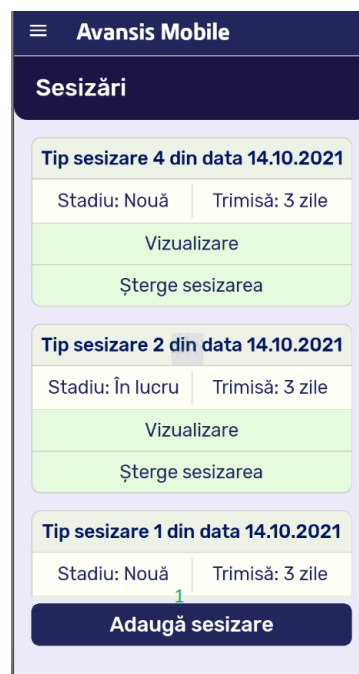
Avansis Mobile

Sesizări

Tip sesizare 4 din data 14.10.2021

Stadiu: Nouă | Trimisă: 3 zile

Vizualizare

Șterge sesizarea

Tip sesizare 2 din data 14.10.2021

Stadiu: În lucru | Trimisă: 3 zile

Vizualizare

Șterge sesizarea

Tip sesizare 1 din data 14.10.2021

Stadiu: Nouă | Trimisă: 3 zile

1

Adaugă sesizare